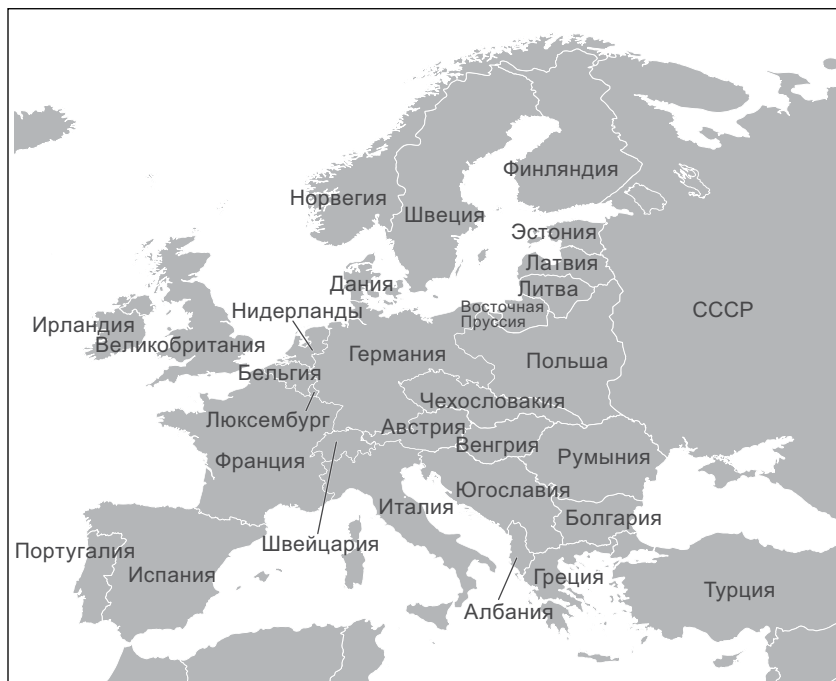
Финляндия
Норвегия
Швеция
Эстония
Латвия
Дания
Литва
Нидерланды
Восточная Пруссия
СССР
Ирландия
Великобритания
Германия
Польша
Бельгия
Чехословакия
Люксембург
Австрия
Венгрия
Румыния
Франция
Югославия
Италия
Болгария
Швейцария
Португалия
Испания
Греция
Турция
Албания